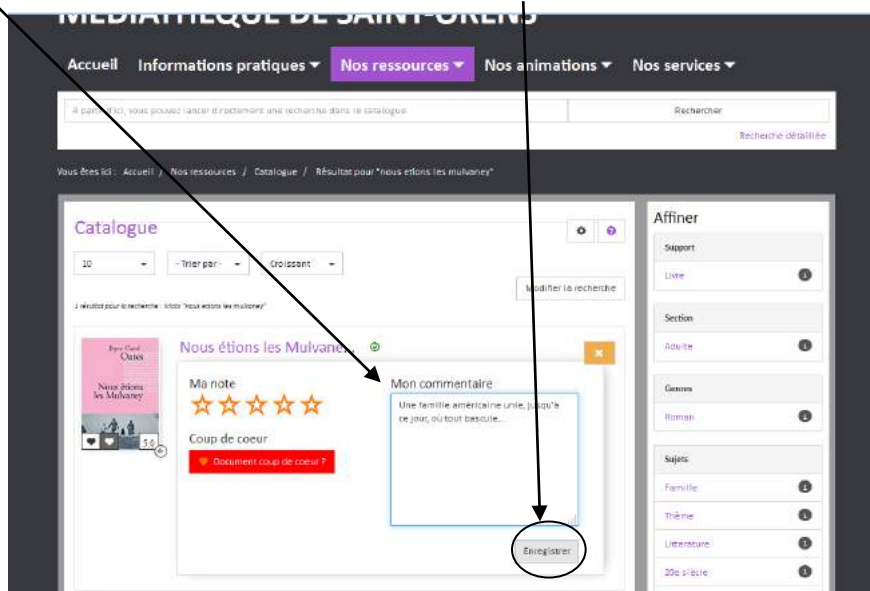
MÉDIATHÈQUE DE SAINT-ORENS

Accueil Informations pratiques ▾ Nos ressources ▾ Nos animations ▾ Nos services ▾

A partir d'ici, vous pouvez lancer directement une recherche dans le catalogue

Rechercher

Recherche détaillée

Vous êtes ici : Accueil / Nos ressources / Catalogue / Résultat pour "nous etions les mulvaney"

Catalogue

10

- Trier par -

Croissant

Modifier la recherche

1 résultat pour la recherche : Mots "nous etions les mulvaney"

Joyce Carol Oates

Nous étions les Mulvaney

Nous étions les Mulvaney

5.0

Ma note

☆☆☆☆☆

Coup de coeur

Document coup de coeur ?

Mon commentaire

Une famille américaine unie, jusqu'à ce jour, où tout bascule...

Enregistrer

×

Affiner

Support

Livre

Section

Adulte

Genres

Roman

Sujets

Famille

Thème

Litterature

20e siècle